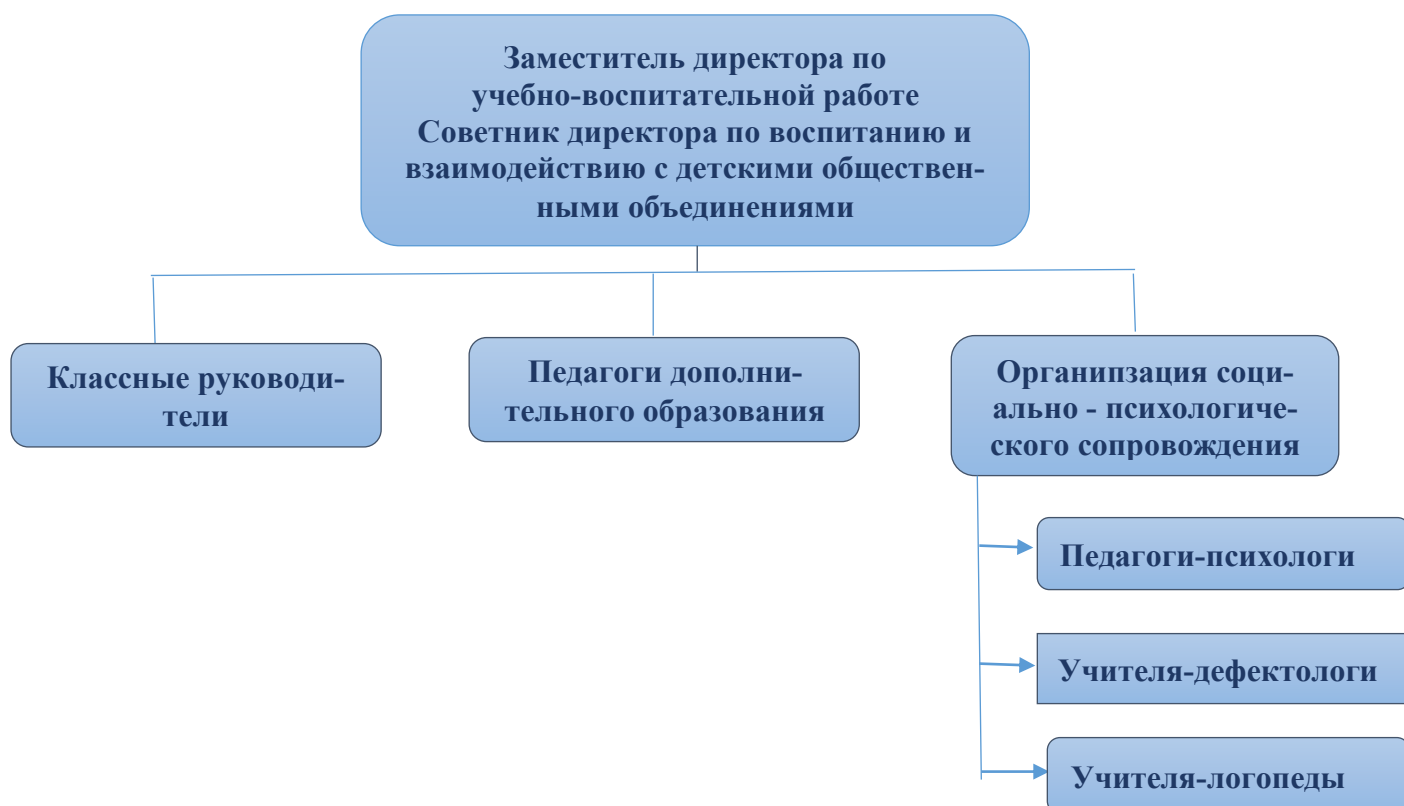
Заместитель директора по учебно-воспитательной работе
Советник директора по воспитанию и взаимодействию с детскими общественными объединениями

Классные руководители

Педагоги дополнительного образования

Органипзация социально - психологического сопровождения

Педагоги-психологи

Учителя-дефектологи

Учителя-логопеды